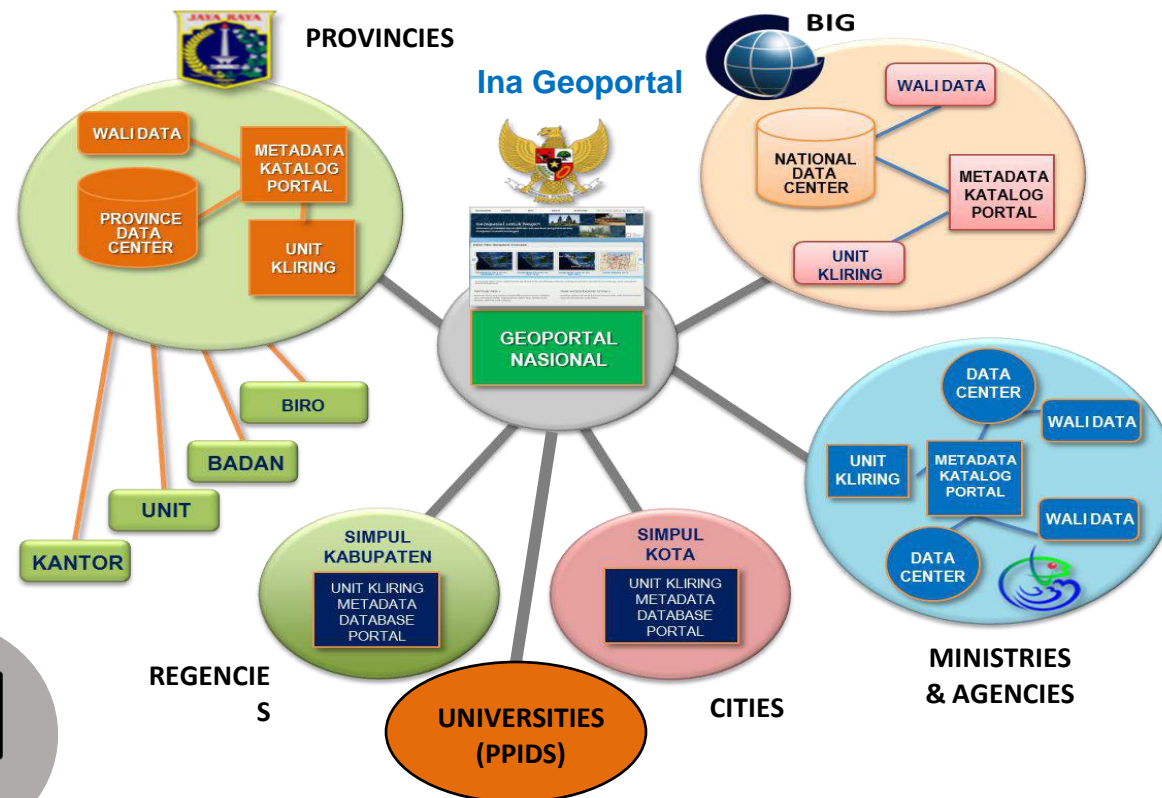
JAYA RAYA

PROVINCIES

Ina Geoportal

BIG

WALI DATA

METADATA KATALOG PORTAL

PROVINCE DATA CENTER

UNIT KLIRING

WALI DATA

NATIONAL DATA CENTER

METADATA KATALOG PORTAL

UNIT KLIRING

GEOPORTAL NASIONAL

BIRO

BADAN

UNIT

KANTOR

DATA CENTER

WALI DATA

UNIT KLIRING

METADATA KATALOG PORTAL

WALI DATA

DATA CENTER

SIMPUL KABUPATEN

UNIT KLIRING METADATA DATABASE PORTAL

SIMPUL KOTA

UNIT KLIRING METADATA DATABASE PORTAL

REGENCIE S

UNIVERSITIES (PPIDS)

CITIES

MINISTRIES & AGENCIES